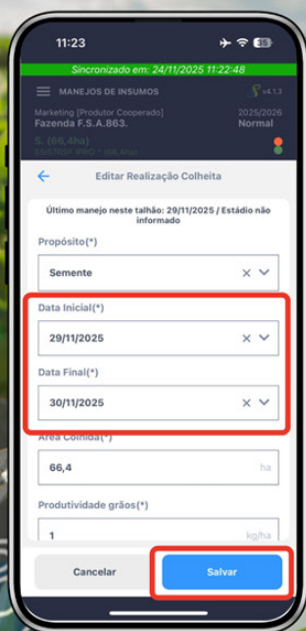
11:23

Sincronizado em: 24/11/2025 11:22:48

MANEJOS DE INSUMOS

v4.1.3

Marketing [Produtor Cooperado]
Fazenda F.S.A.863.

2025/2026
Normal

S. (66,4ha)
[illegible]

Editar Realização Colheita

Último manejo neste talhão: 29/11/2025 / Estádio não informado

Propósito(*)

Semente

Data Inicial(*)

29/11/2025

Data Final(*)

30/11/2025

Área Colhida(*)

66,4

ha

Produtividade grãos(*)

1

kg/ha

Cancelar

Salvar